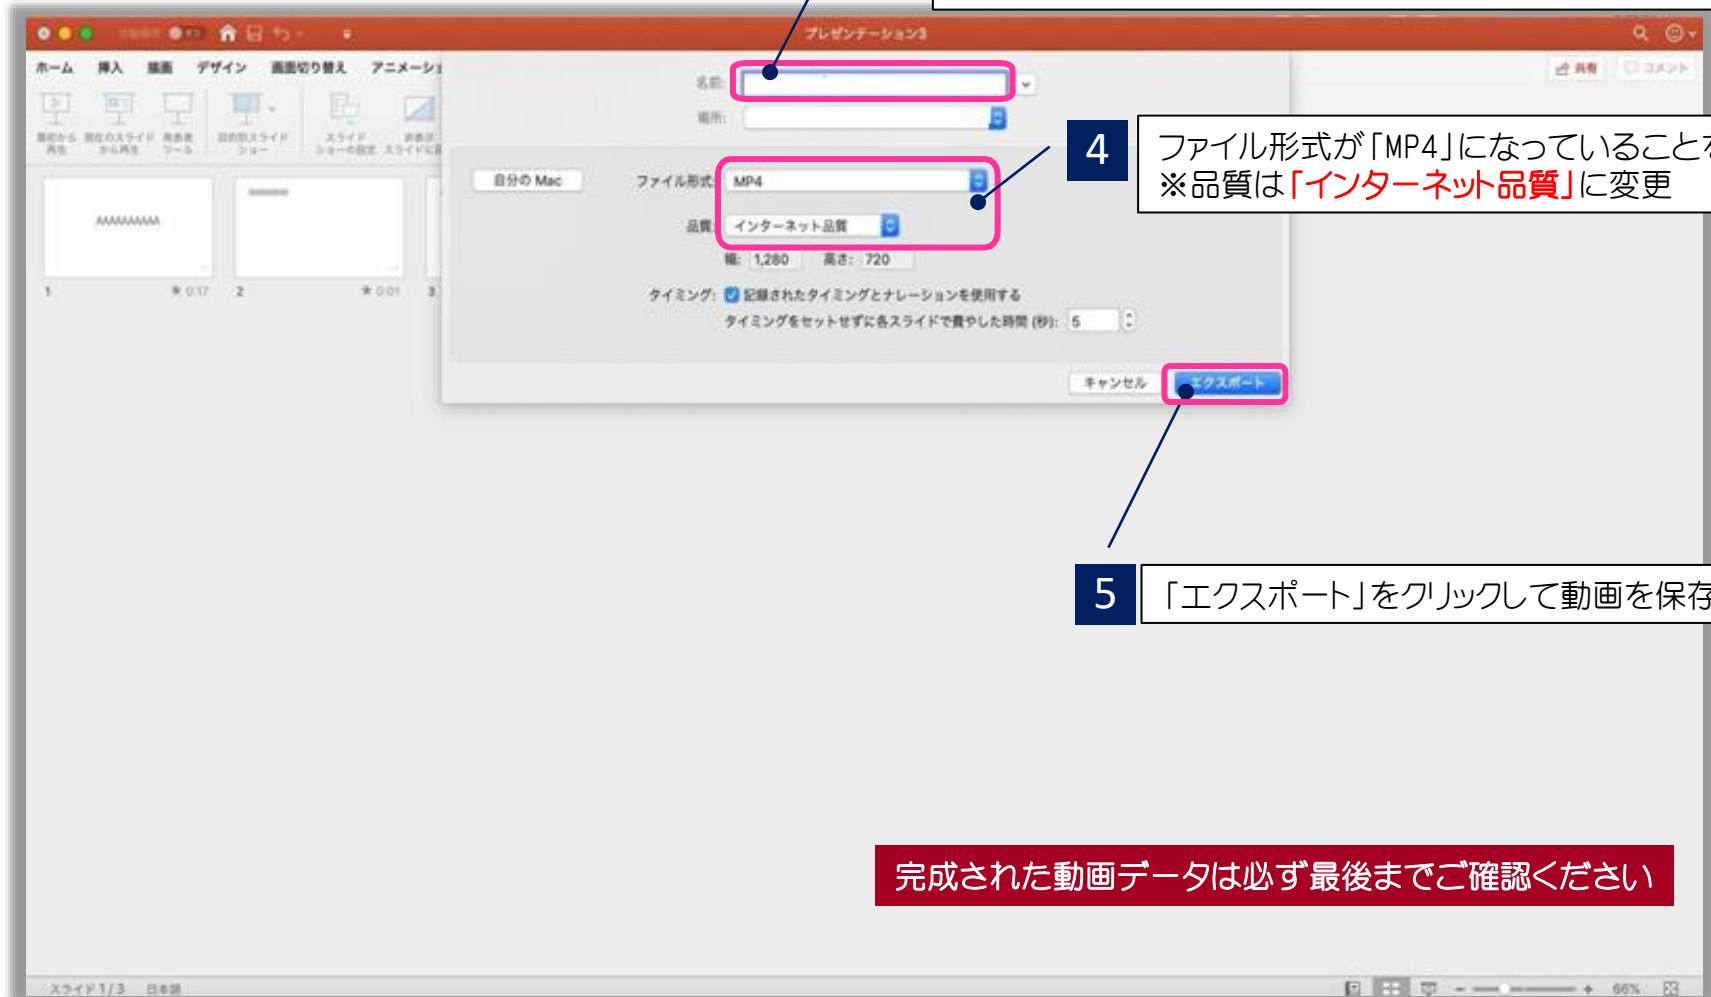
プレゼンテーション3

ホーム 挿入 描画 デザイン 画面切り替え アニメーショ

最初から再生 現在のスライドから再生 発表者ツール 目的別スライドショー スライドショーの設定 非表示スライドに

共有 コメント

AAAAAAAAA

1 0:17 2 0:01 3

名前:

場所:

自分の Mac

ファイル形式 MP4

品質 インターネット品質

幅: 1,280 高さ: 720

タイミング: 記録されたタイミングとナレーションを使用する

タイミングをセットせずに各スライドで費やした時間 (秒): 5

キャンセル エクスポート

4 ファイル形式が「MP4」になっていることを
※品質は「インターネット品質」に変更

5 「エクスポート」をクリックして動画を保存

完成された動画データは必ず最後までご確認ください

スライド 1/3 日本語

66%